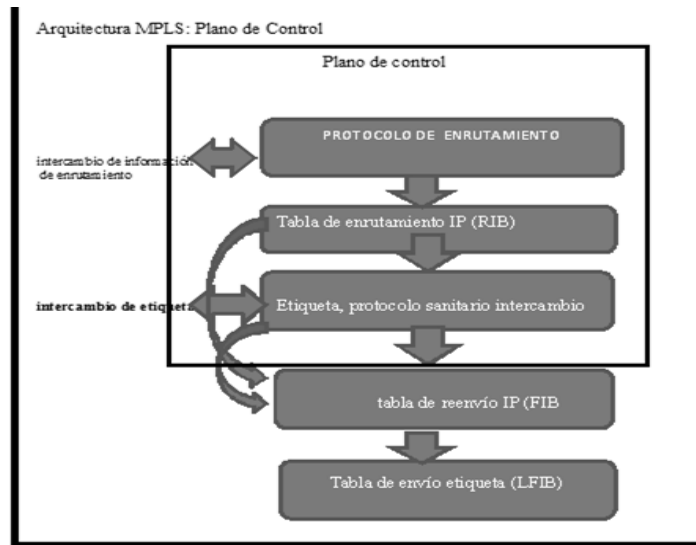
Arquitectura MPLS: Plano de Control

Plano de control

intercambio de información de enrutamiento

PROTOCOLO DE ENRUTAMIENTO

Tabla de enrutamiento IP (RIB)

intercambio de etiqueta

Etiqueta, protocolo sanitario intercambio

tabla de reenvío IP (FIB

Tabla de envío etiqueta (LFIB)